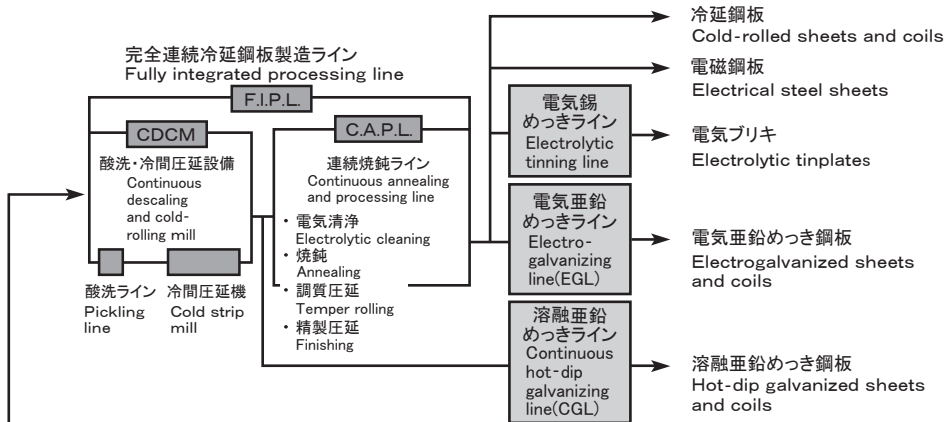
完全連続冷延鋼板製造ライン
Fully integrated processing line

F.I.P.L.

CDCM

酸洗・冷間圧延設備
Continuous descaling and cold-rolling mill

酸洗ライン
Pickling line

冷間圧延機
Cold strip mill

C.A.P.L.

連続焼鈍ライン
Continuous annealing and processing line

・電気清浄
Electrolytic cleaning
・焼鈍
Annealing
・調質圧延
Temper rolling
・精製圧延
Finishing

電気錫めっきライン
Electrolytic tinning line

電気亜鉛めっきライン
Electro-galvanizing line(EGL)

溶融亜鉛めっきライン
Continuous hot-dip galvanizing line(CGL)

冷延鋼板
Cold-rolled sheets and coils

電磁鋼板
Electrical steel sheets

電気ブリキ
Electrolytic tinplates

電気亜鉛めっき鋼板
Electrogalvanized sheets and coils

溶融亜鉛めっき鋼板
Hot-dip galvanized sheets and coils